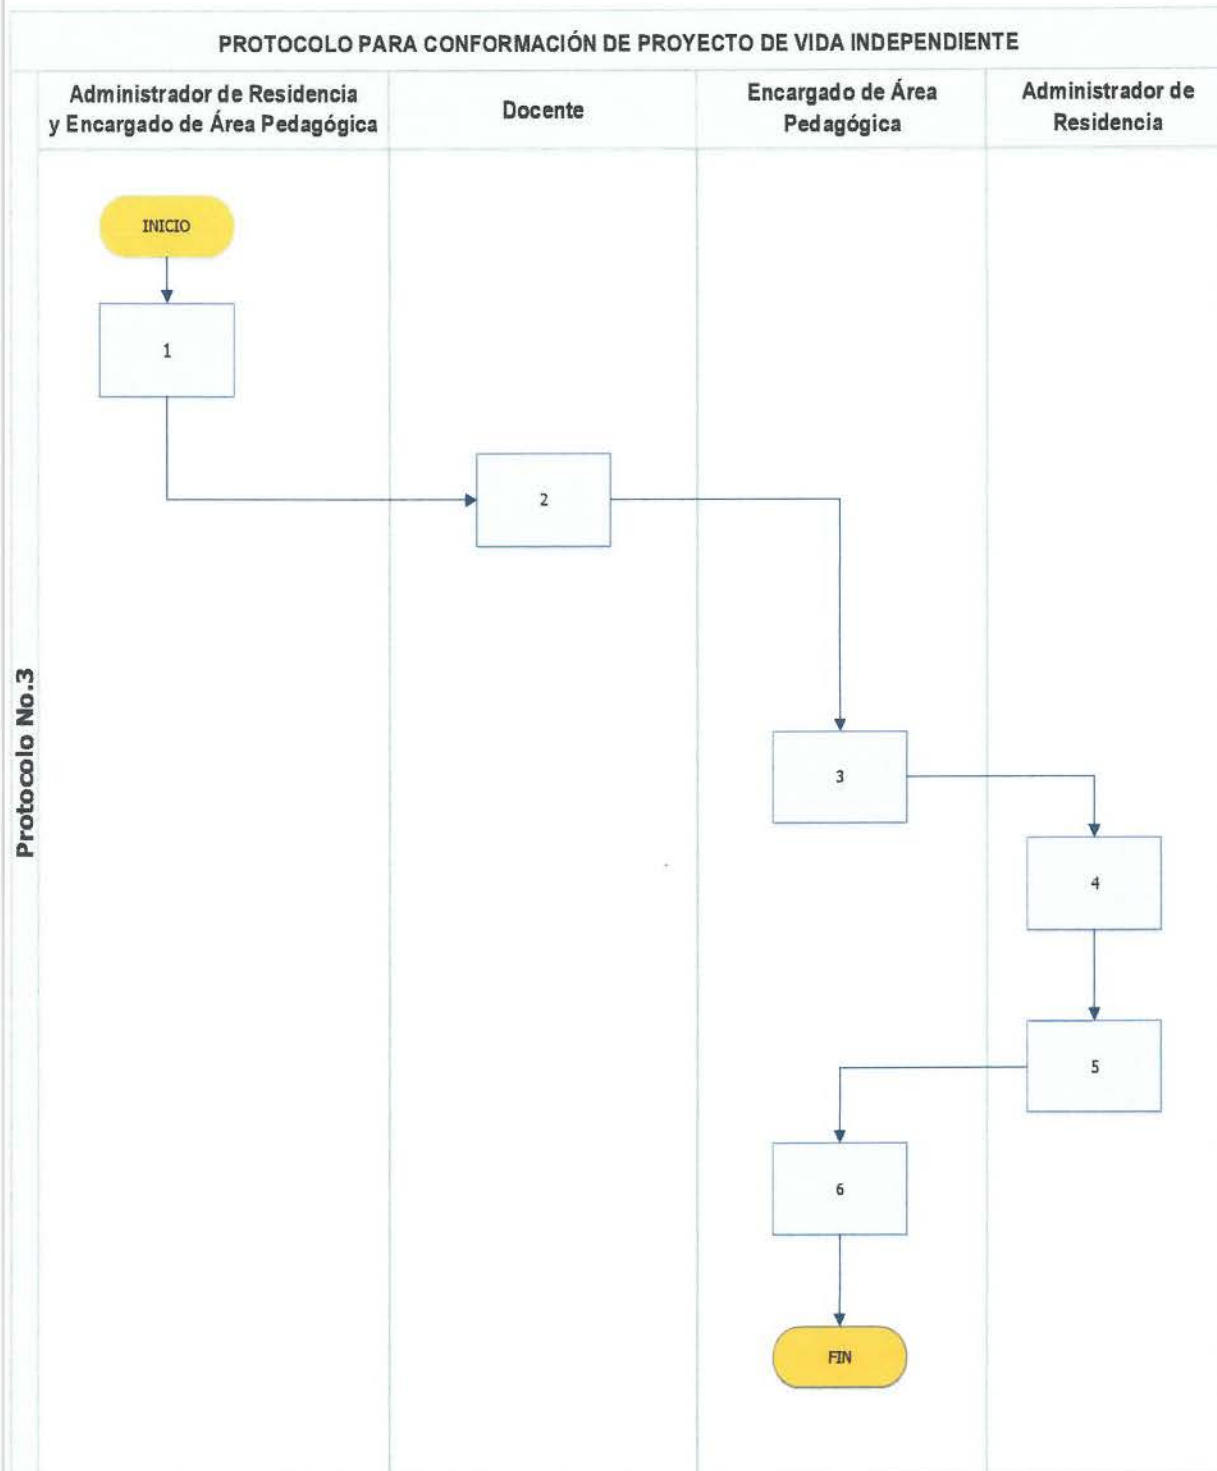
PROTOCOLO PARA CONFORMACIÓN DE PROYECTO DE VIDA INDEPENDIENTE

Protocolo No.3

| Administrador de Residencia y Encargado de Área Pedagógica | Docente | Encargado de Área Pedagógica | Administrador de Residencia |
|---|---|---|---|

INICIO

1

2

3

4

5

6

FIN